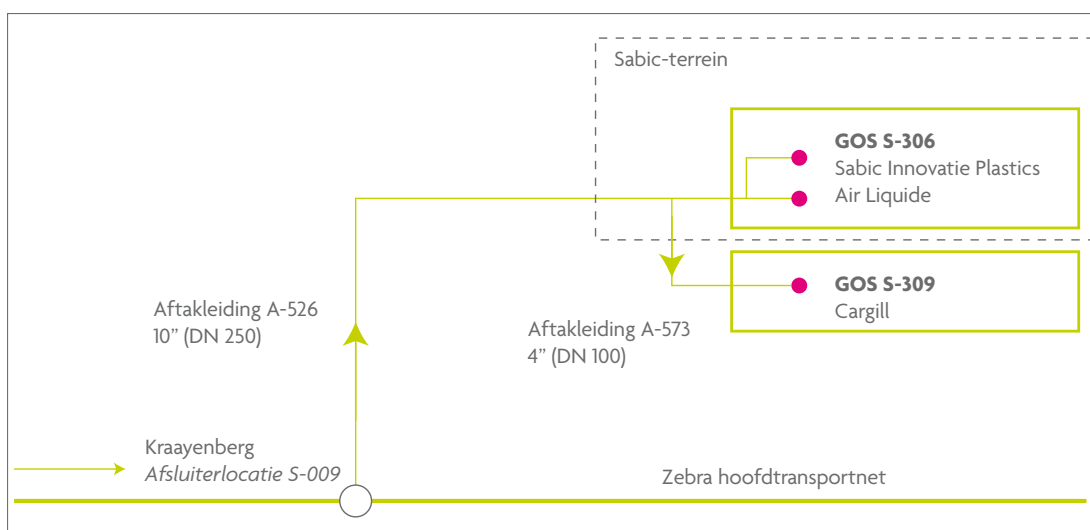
Sabic-terrein

**GOS S-306**
Sabic Innovatie Plastics
Air Liquide

**GOS S-309**
Cargill

Aftakleiding A-526
10" (DN 250)

Aftakleiding A-573
4" (DN 100)

Kraayenberg
*Afsluiterlocatie S-009*

Zebra hoofdtransportnet